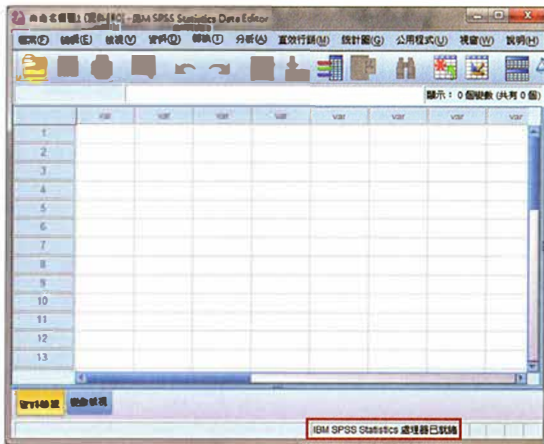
未命名標題1 [資料集0] - IBM SPSS Statistics Data Editor

檔案(F) 編輯(E) 檢視(V) 資料(D) 轉換(T) 分析(A) 直效行銷(M) 統計圖(G) 公用程式(U) 視窗(W) 說明(H)

顯示：0 個變數 (共有 0 個)

| | var | var | var | var | var | var | var | var |
|---|---|---|---|---|---|---|---|---|
| 1 | | | | | | | | |
| 2 | | | | | | | | |
| 3 | | | | | | | | |
| 4 | | | | | | | | |
| 5 | | | | | | | | |
| 6 | | | | | | | | |
| 7 | | | | | | | | |
| 8 | | | | | | | | |
| 9 | | | | | | | | |
| 10 | | | | | | | | |
| 11 | | | | | | | | |
| 12 | | | | | | | | |
| 13 | | | | | | | | |

資料檢視 變數檢視

IBM SPSS Statistics 處理器已就緒